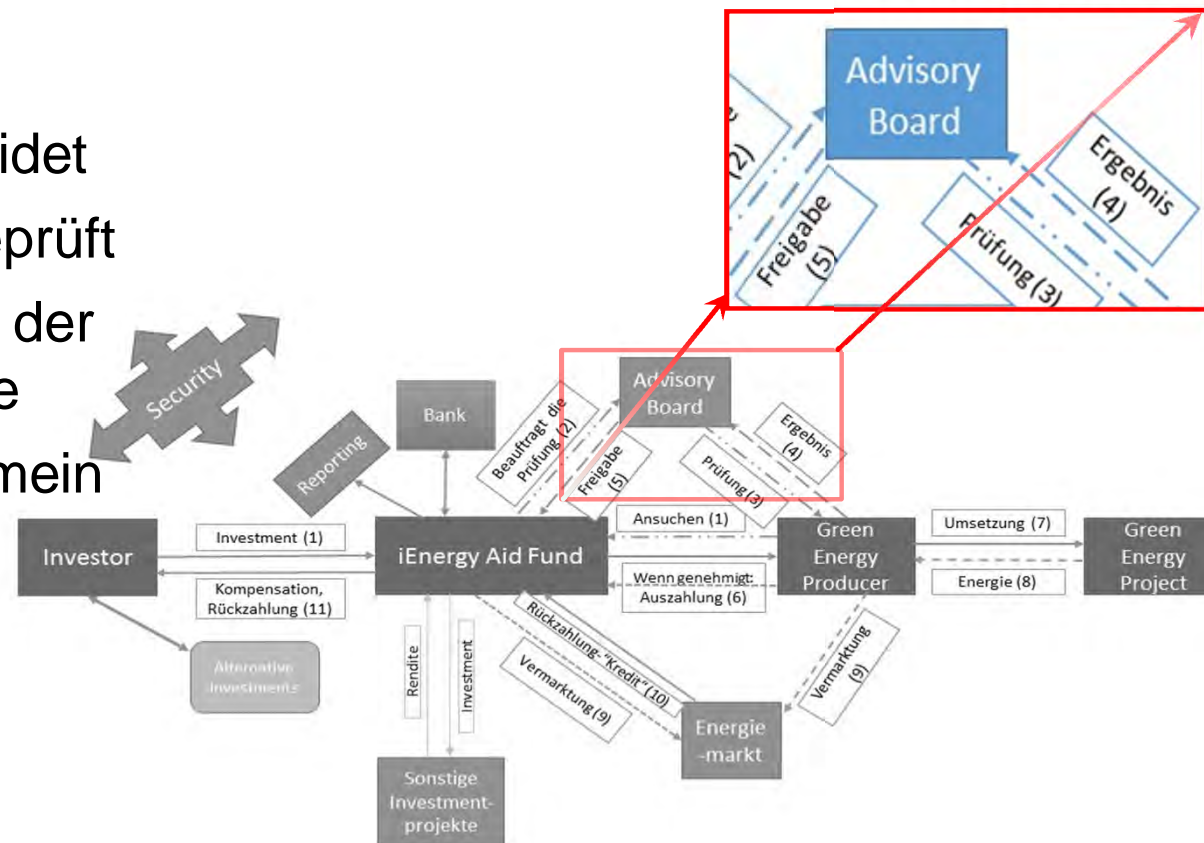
idet
eprüft
der
e
mein

Advisory Board
(2)
Freigabe (5)
Prüfung (3)
Ergebnis (4)

Security

Bank

Reporting

Advisory Board

Beauftragt die Prüfung (2)

Freigabe (5)

Prüfung (3)

Ergebnis (4)

Investor

Investment (1)

Kompensation, Rückzahlung (11)

iEnergy Aid Fund

Ansuchen (1)

Wenn genehmigt: Auszahlung (6)

Green Energy Producer

Umsetzung (7)

Energie (8)

Green Energy Project

Alternative Investments

Rendite

Investment

Rückzahlung "Kredit" (10)

Vermarktung (9)

Vermarktung (9)

Energie-markt

Sonstige Investment-projekte